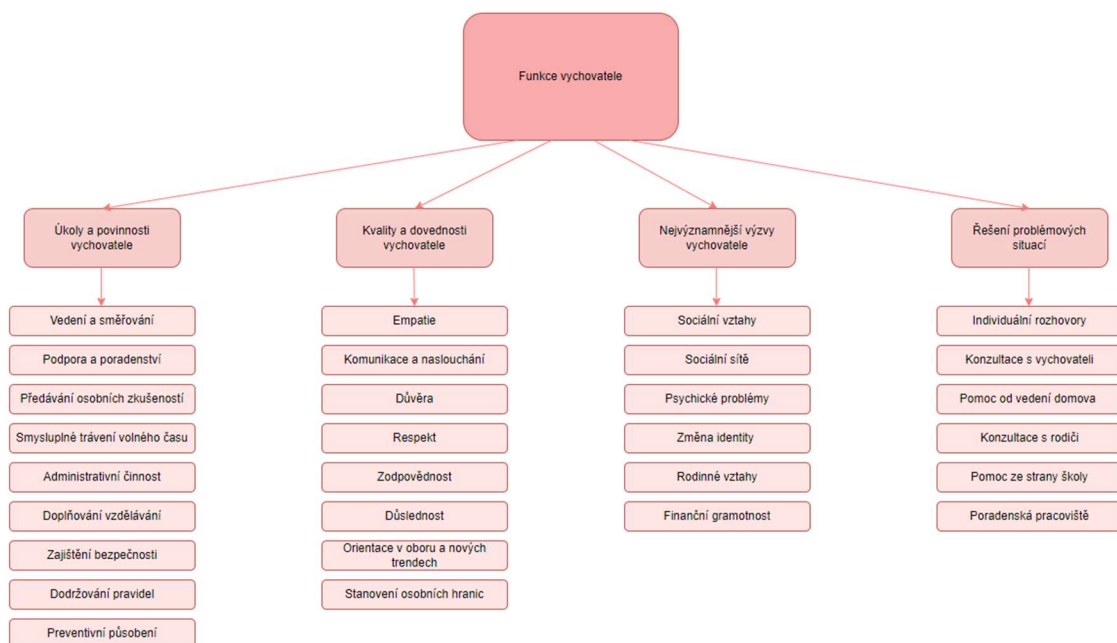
Funkce vychovatele

Úkoly a povinnosti vychovatele

Vedení a směřování

Podpora a poradenství

Předávání osobních zkušeností

Smysluplné trávení volného času

Administrativní činnost

Doplňování vzdělávání

Zajištění bezpečnosti

Dodržování pravidel

Preventivní působení

Kvality a dovednosti vychovatele

Empatie

Komunikace a naslouchání

Důvěra

Respekt

Zodpovědnost

Důslednost

Orientace v oboru a nových trendech

Stanovení osobních hranic

Nejvýznamnější výzvy vychovatele

Sociální vztahy

Sociální sítě

Psychické problémy

Změna identity

Rodinné vztahy

Finanční gramotnost

Řešení problémových situací

Individuální rozhovory

Konzultace s vychovateli

Pomoc od vedení domova

Konzultace s rodiči

Pomoc ze strany školy

Poradenská pracoviště